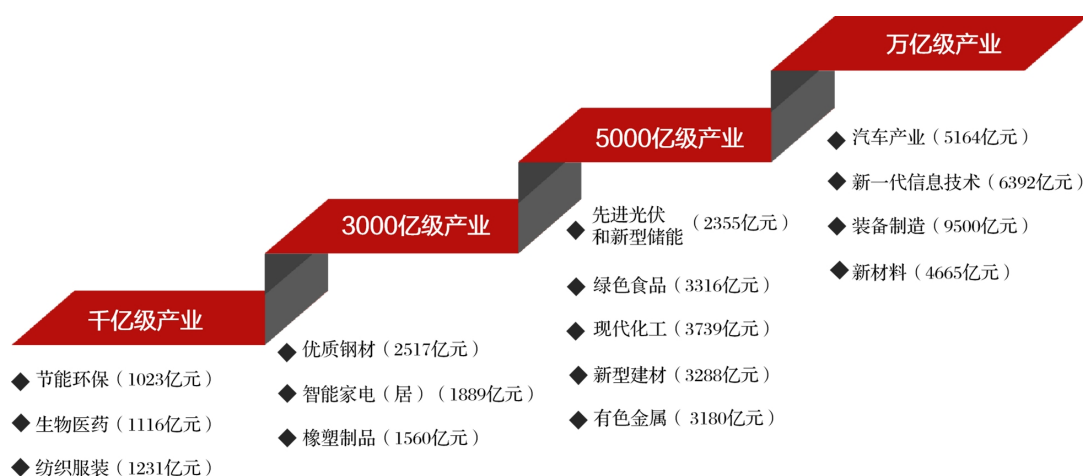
万亿级产业

5000亿级产业

3000亿级产业

千亿级产业

◆ 节能环保（1023亿元）

◆ 生物医药（1116亿元）

◆ 纺织服装（1231亿元）

◆ 优质钢材（2517亿元）

◆ 智能家电（居）（1889亿元）

◆ 橡塑制品（1560亿元）

◆ 先进光伏和新型储能（2355亿元）

◆ 绿色食品（3316亿元）

◆ 现代化工（3739亿元）

◆ 新型建材（3288亿元）

◆ 有色金属（3180亿元）

◆ 汽车产业（5164亿元）

◆ 新一代信息技术（6392亿元）

◆ 装备制造（9500亿元）

◆ 新材料（4665亿元）